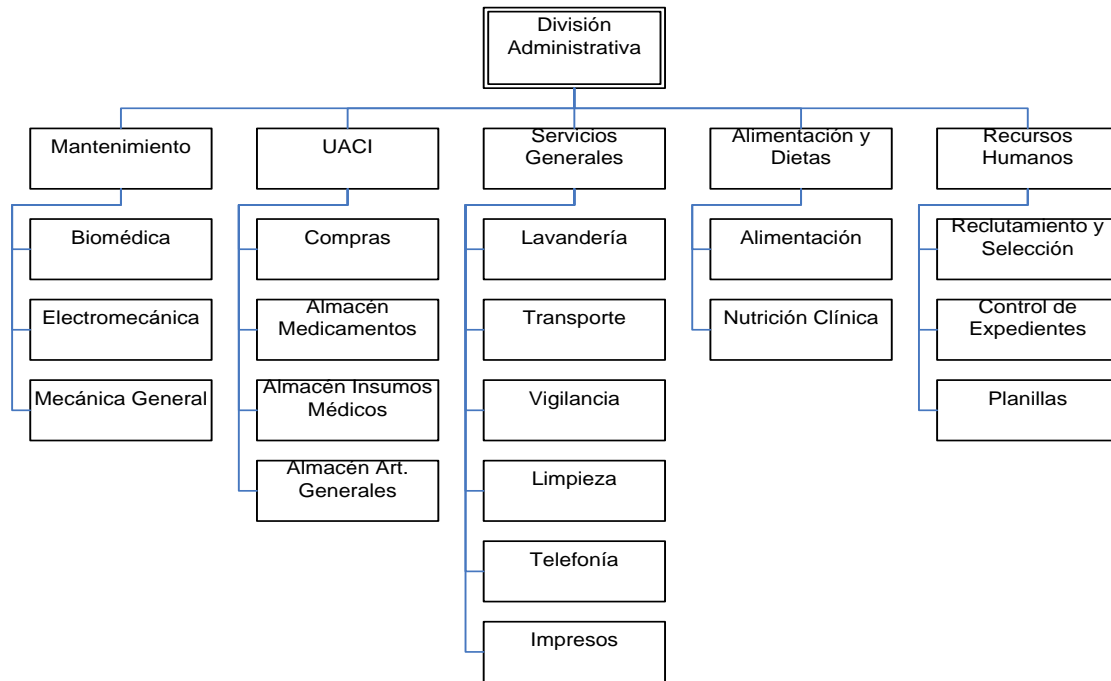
División Administrativa

Mantenimiento

Biomédica

Electromecánica

Mecánica General

UACI

Compras

Almacén Medicamentos

Almacén Insumos Médicos

Almacén Art. Generales

Servicios Generales

Lavandería

Transporte

Vigilancia

Limpieza

Telefonía

Impresos

Alimentación y Dietas

Alimentación

Nutrición Clínica

Recursos Humanos

Reclutamiento y Selección

Control de Expedientes

Planillas